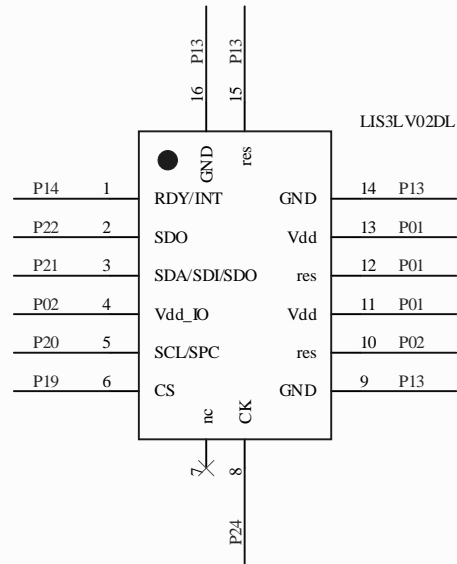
P13 P13

16 15

LIS3LV02DL

GND res

| P14 | 1 | RDY/INT | GND | 14 | P13 |
|---|---|---|---|---|---|
| P22 | 2 | SDO | Vdd | 13 | P01 |
| P21 | 3 | SDA/SDI/SDO | res | 12 | P01 |
| P02 | 4 | Vdd_IO | Vdd | 11 | P01 |
| P20 | 5 | SCL/SPC | res | 10 | P02 |
| P19 | 6 | CS | GND | 9 | P13 |

nc CK

7 8

P24